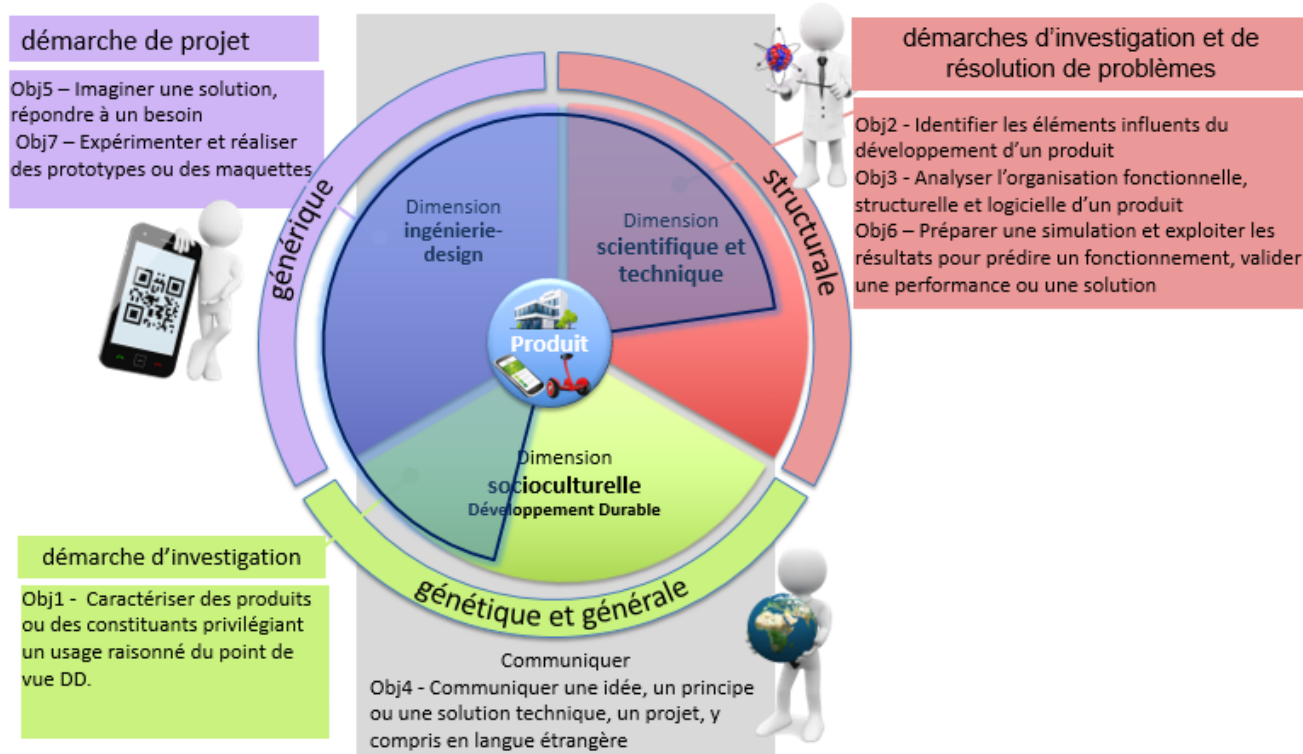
démarche de projet

Obj5 – Imaginer une solution, répondre à un besoin
Obj7 – Expérimenter et réaliser des prototypes ou des maquettes

démarches d'investigation et de résolution de problèmes

Obj2 - Identifier les éléments influents du développement d'un produit
Obj3 - Analyser l'organisation fonctionnelle, structurelle et logicielle d'un produit
Obj6 – Préparer une simulation et exploiter les résultats pour prédire un fonctionnement, valider une performance ou une solution

générique

structurale

Dimension ingénierie-design

Dimension scientifique et technique

Produit

Dimension socioculturelle Développement Durable

génétique et générale

démarche d'investigation

Obj1 - Caractériser des produits ou des constituants privilégiant un usage raisonné du point de vue DD.

Communiquer
Obj4 - Communiquer une idée, un principe ou une solution technique, un projet, y compris en langue étrangère